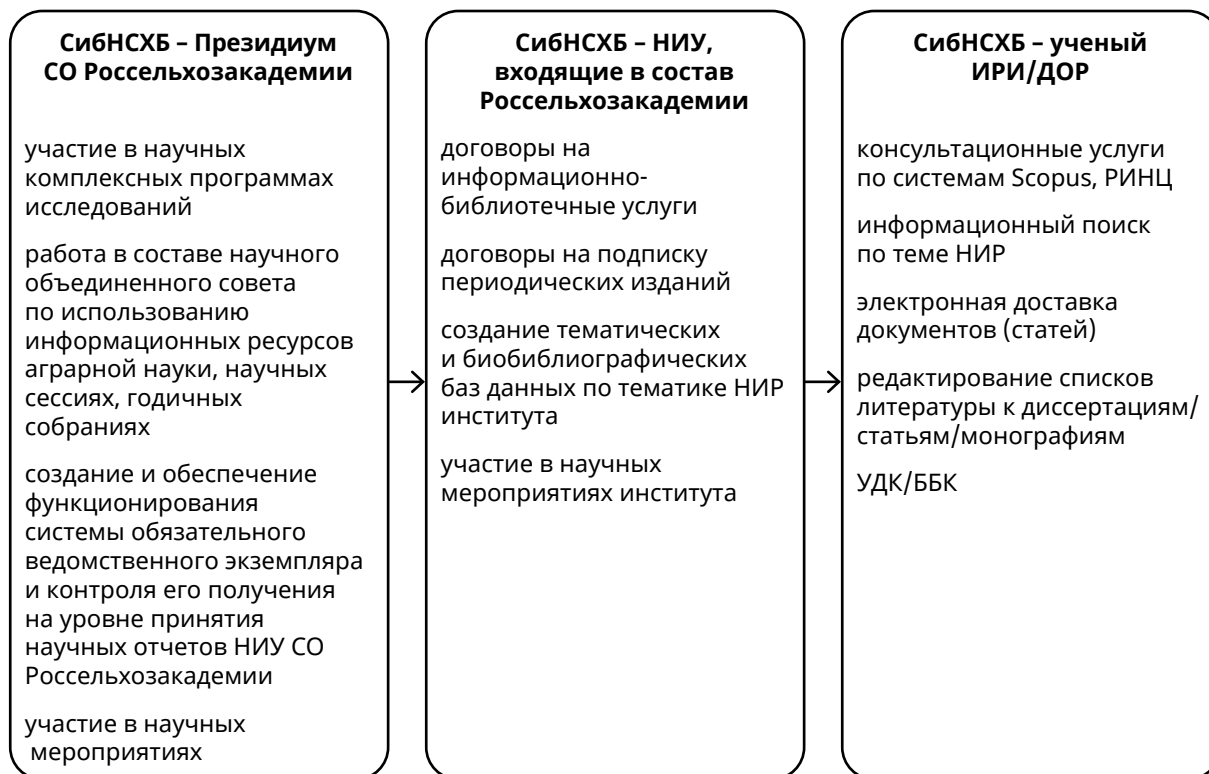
СибНСХБ – Президиум СО Россельхозакадемии

участие в научных комплексных программах исследований

работа в составе научного объединенного совета по использованию информационных ресурсов аграрной науки, научных сессиях, годичных собраниях

создание и обеспечение функционирования системы обязательного ведомственного экземпляра и контроля его получения на уровне принятия научных отчетов НИУ СО Россельхозакадемии

участие в научных мероприятиях

СибНСХБ – НИУ, входящие в состав Россельхозакадемии

договоры на информационно-библиотечные услуги

договоры на подписку периодических изданий

создание тематических и биобиблиографических баз данных по тематике НИР института

участие в научных мероприятиях института

СибНСХБ – ученый ИРИ/ДОР

консультационные услуги по системам Scopus, РИНЦ

информационный поиск по теме НИР

электронная доставка документов (статей)

редактирование списков литературы к диссертациям/статьям/монографиям

УДК/ББК